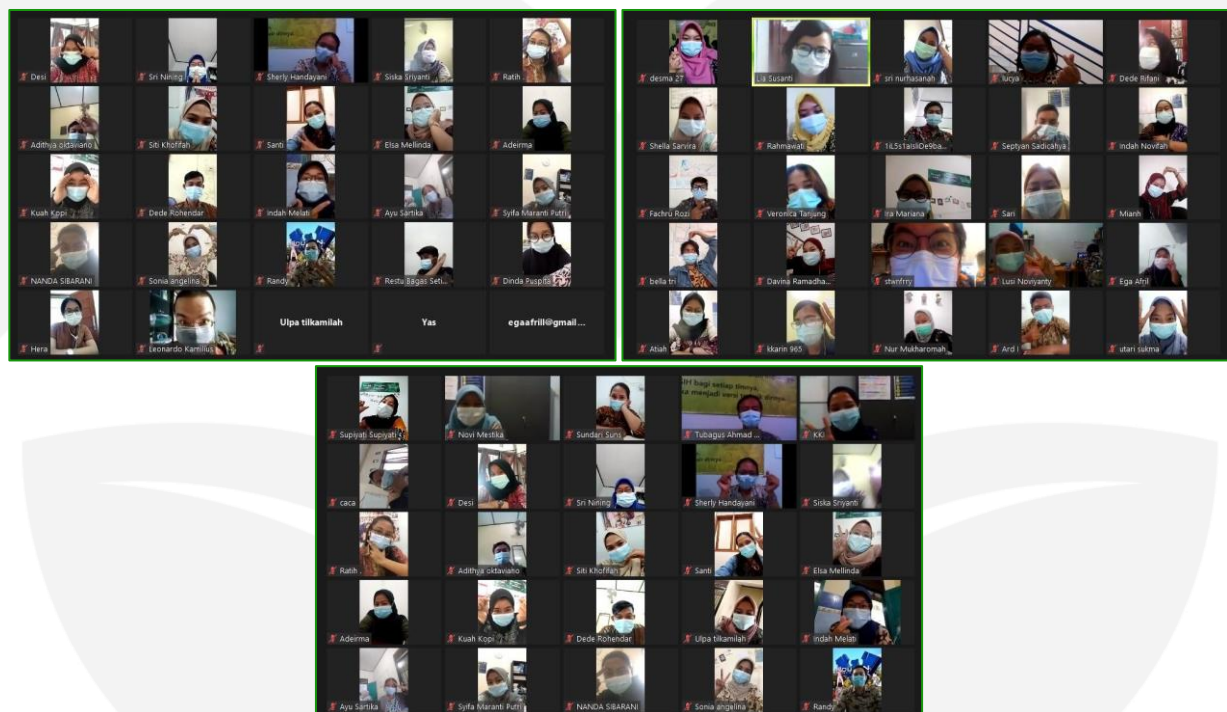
Desi
Sri Nining
Sherly Handayani
Siska Sriyanti
Ratih
Adithya oktaviano
Siti Khofifah
Santi
Elsa Mellinda
Adeirma
Kuah Kopi
Dede Rohendar
Indah Melati
Ayu Sartika
Syifa Maranti Putri
NANDA SIBARANI
Sonia angelina
Randy
Restu Bagas Seti...
Dinda Puspita
Hera
Leonardo Kamilius
Ulpa tilkamilah
Yas
egaafrill@gmail...

desma 27
Lia Susanti
sri nurhasanah
lucya
Dede Ilfani
Shella Sarvira
Rahmawati
1iL5s1aIsIiDe9ba...
Septyan Sadicahya
Indah Novifah
Fachru Rozi
Veronica Tanjung
Ira Mariana
Sari
Mianh
bella tri
Davina Ramadha...
stwnfrry
Lusi Noviyanty
Ega Afril
Atiah
kkarin 965
Nur Mukharomah
Ard i
utari sukma

Supiyati Supiyati
Novi Mestika
Sundari Suni
Tubagus Ahmad ...
KKi
caca
Desi
Sri Nining
Sherly Handayani
Siska Sriyanti
Ratih
Adithya oktaviano
Siti Khofifah
Santi
Elsa Mellinda
Adeirma
Kuah Kopi
Dede Rohendar
Ulpa tilkamilah
Indah Melati
Ayu Sartika
Syifa Maranti Putri
NANDA SIBARANI
Sonia angelina
Randy